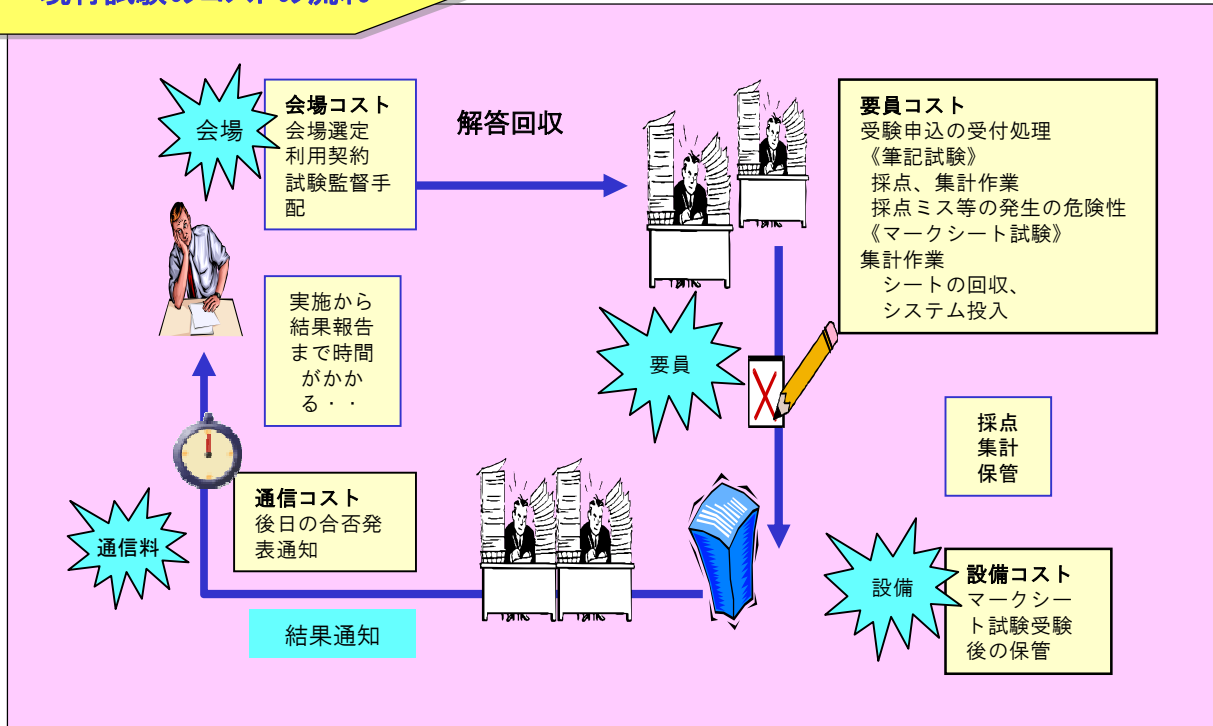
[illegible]

会場

会場コスト
会場選定
利用契約
試験監督手配

解答回収

要員コスト
受験申込の受付処理
《筆記試験》
採点、集計作業
採点ミス等の発生の危険性
《マークシート試験》
集計作業
シートの回収、
システム投入

実施から結果報告まで時間がかかる・・

要員

採点
集計
保管

通信コスト
後日の合否発表通知

通信料

設備

設備コスト
マークシート試験受験後の保管

結果通知